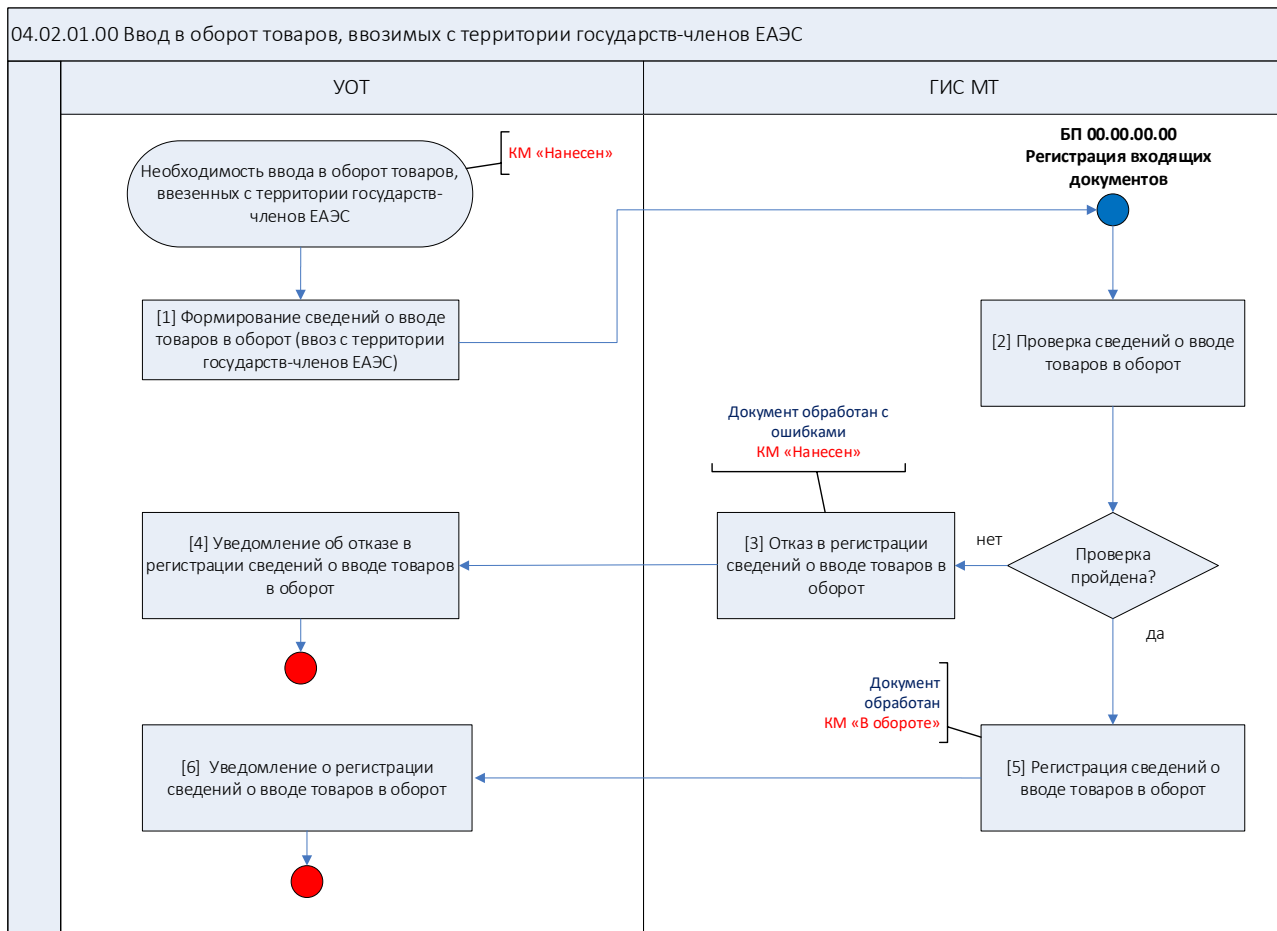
04.02.01.00 Ввод в оборот товаров, ввозимых с территории государств-членов ЕАЭС

УОТ

ГИС МТ

Необходимость ввода в оборот товаров, ввезенных с территории государств-членов ЕАЭС

КМ «Нанесен»

БП 00.00.00.00
Регистрация входящих документов

[1] Формирование сведений о вводе товаров в оборот (ввоз с территории государств-членов ЕАЭС)

[2] Проверка сведений о вводе товаров в оборот

Документ обработан с ошибками
КМ «Нанесен»

[4] Уведомление об отказе в регистрации сведений о вводе товаров в оборот

[3] Отказ в регистрации сведений о вводе товаров в оборот

нет

Проверка пройдена?

да

Документ обработан
КМ «В обороте»

[6] Уведомление о регистрации сведений о вводе товаров в оборот

[5] Регистрация сведений о вводе товаров в оборот